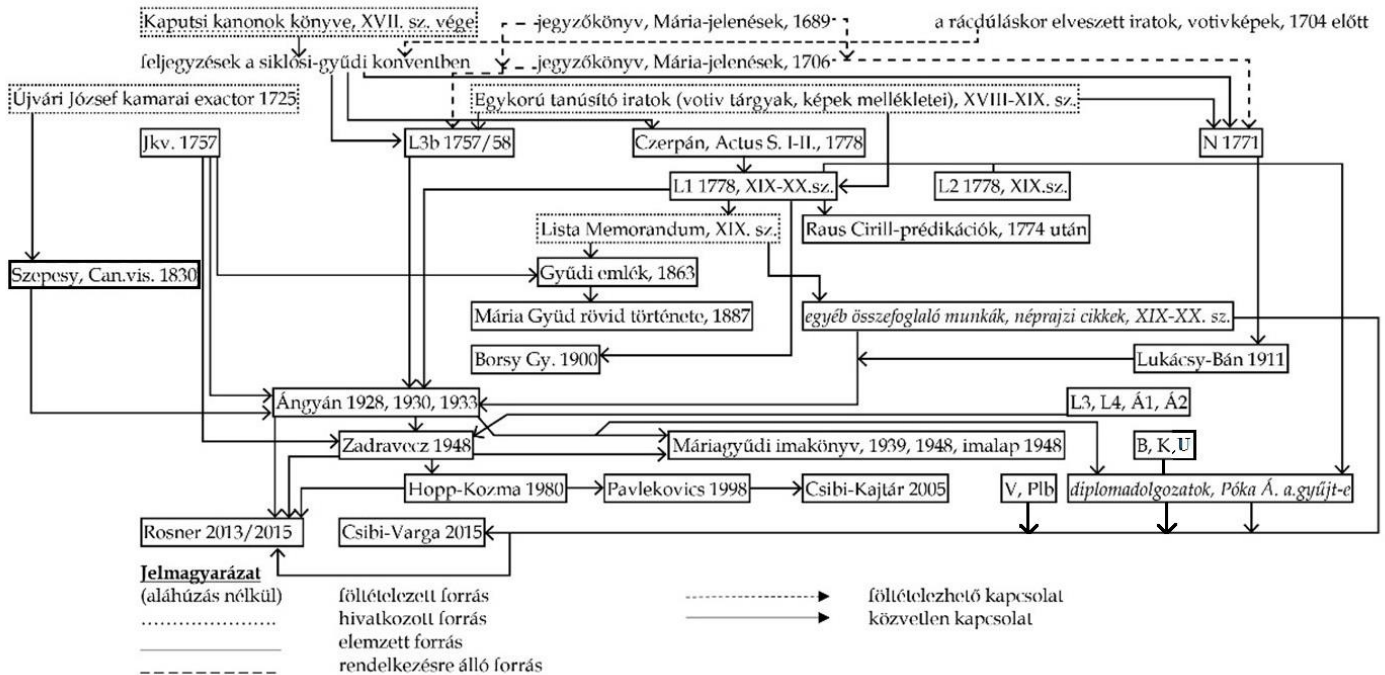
Kaputsi kanonok könyve, XVII. sz. vége
jegyzőkönyv, Mária-jelenések, 1689
a rácdúláskor elveszett iratok, votivképek, 1704 előtt
feljegyzések a siklósi-gyűdi konventben
jegyzőkönyv, Mária-jelenések, 1706
Újvári József kamarai exactor 1725
Egykorú tanúsító iratok (votiv tárgyak, képek mellékletei), XVIII-XIX. sz.
Jkv. 1757
L3b 1757/58
Czerpán, Actus S. I-II., 1778
N 1771
L1 1778, XIX-XX.sz.
L2 1778, XIX.sz.
Raus Cirill-prédikációk, 1774 után
Lista Memorandum, XIX. sz.
Szepesy, Can.vis. 1830
Gyűdi emlék, 1863
Mária Gyüd rövid története, 1887
egyéb összefoglaló munkák, néprajzi cikkek, XIX-XX. sz.
Borsy Gy. 1900
Lukácsy-Bán 1911
Ángyán 1928, 1930, 1933
L3, L4, Á1, Á2
Zadravecz 1948
Máriagyűdi imakönyv, 1939, 1948, imalap 1948
B, K, U
Hopp-Kozma 1980
Pavlekovics 1998
Csibi-Kajtár 2005
V, Plb
diplomadolgozatok, Póka Á. a.gyűjt-e
Rosner 2013/2015
Csibi-Varga 2015

Jelmagyarázat
(aláhúzás nélkül) föltételezett forrás
hivatkozott forrás
elemzett forrás
rendelkezésre álló forrás
föltételezhető kapcsolat
közvetlen kapcsolat